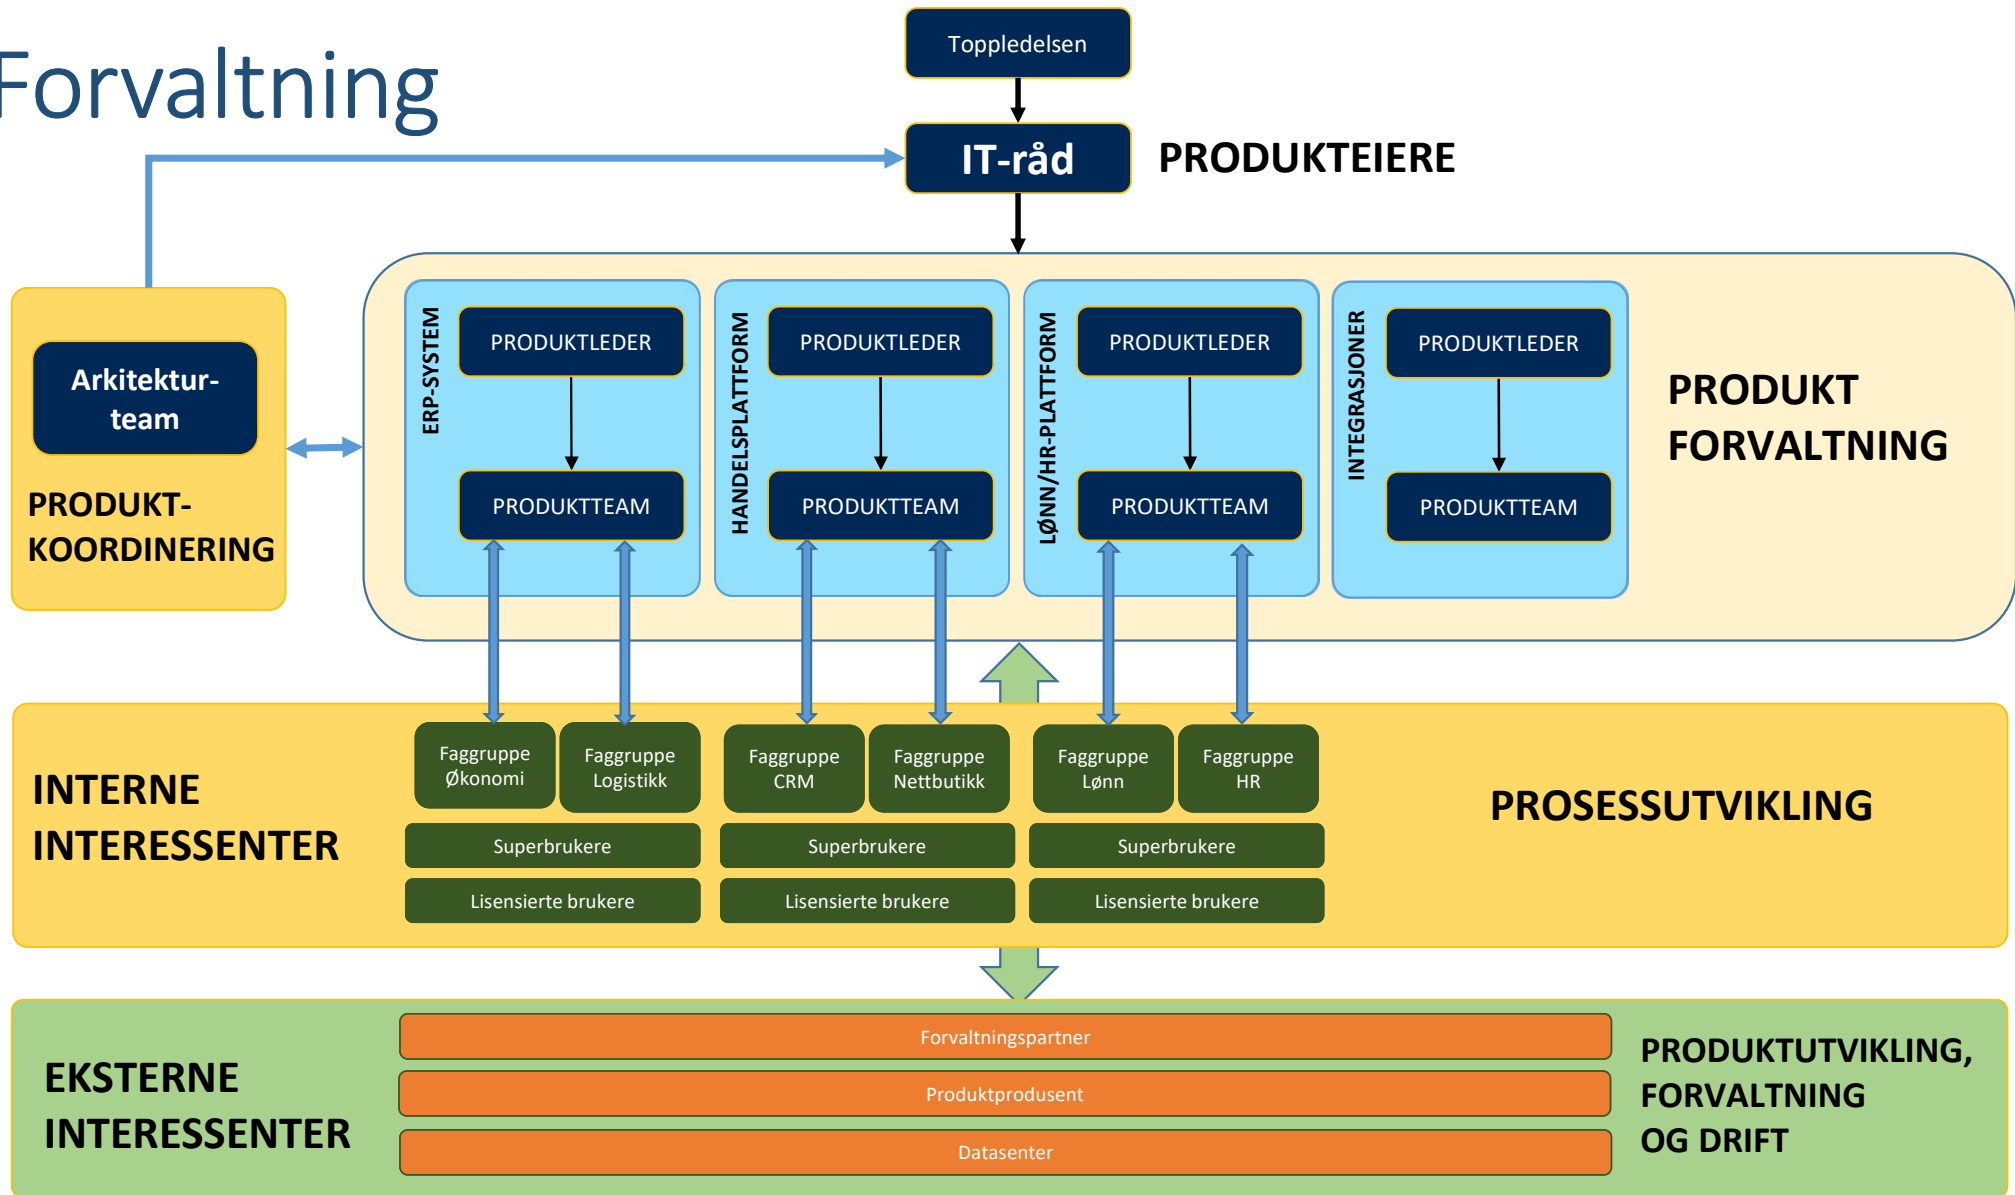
Forvaltning

Toppledelsen

IT-råd

PRODUKTEIERE

Arkitektur-team

PRODUKT-KOORDINERING

ERP-SYSTEM

PRODUKTLEDER

PRODUKTTEAM

HANDELSPLATTFORM

PRODUKTLEDER

PRODUKTTEAM

LØNN/HR-PLATTFORM

PRODUKTLEDER

PRODUKTTEAM

INTEGRASJONER

PRODUKTLEDER

PRODUKTTEAM

PRODUKT FORVALTNING

INTERNE INTERESSENTER

Faggruppe Økonomi

Faggruppe Logistikk

Faggruppe CRM

Faggruppe Nettbutikk

Faggruppe Lønn

Faggruppe HR

Superbrukere

Superbrukere

Superbrukere

Lisensierte brukere

Lisensierte brukere

Lisensierte brukere

PROSESSUTVIKLING

EKSTERNE INTERESSENTER

Forvaltningspartner

Produktprodusent

Datasenter

PRODUKTUTVIKLING, FORVALTNING OG DRIFT